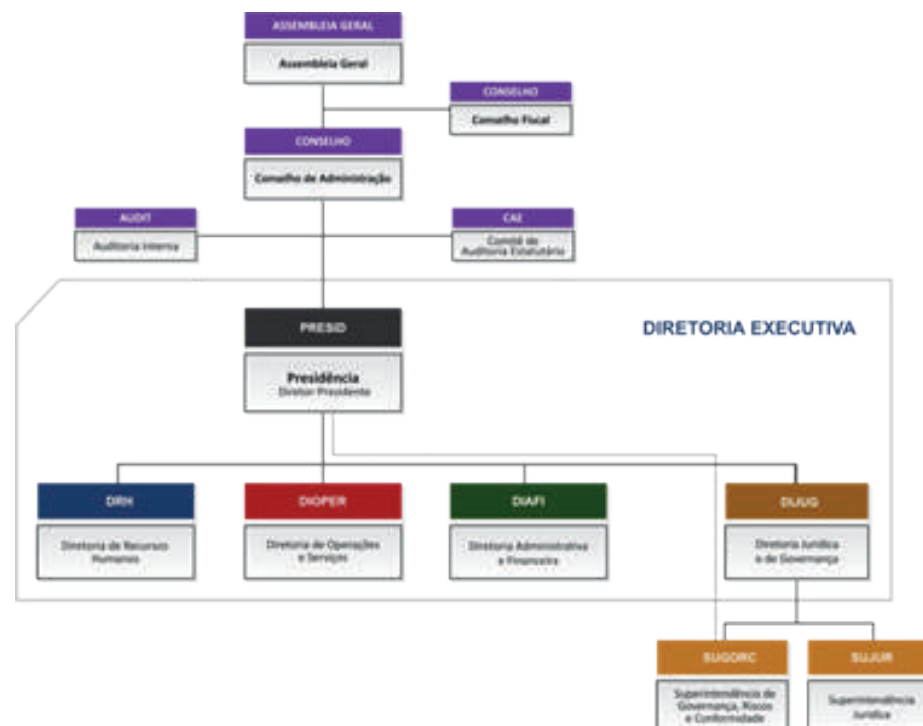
ASSEMBLEIA GERAL

Assembleia Geral

CONSELHO

Conselho Fiscal

CONSELHO

Conselho de Administração

AUDIT

Auditoria Interna

CAE

Comitê de Auditoria Estatutário

DIRETORIA EXECUTIVA

PRESID

Presidência
Diretor Presidente

DRH

Diretoria de Recursos Humanos

DIOPER

Diretoria de Operações e Serviços

DIAFI

Diretoria Administrativa e Financeira

DIJUG

Diretoria Jurídica e de Governança

SUGORC

Superintendência de Governança, Riscos e Conformidade

SUJUR

Superintendência Jurídica